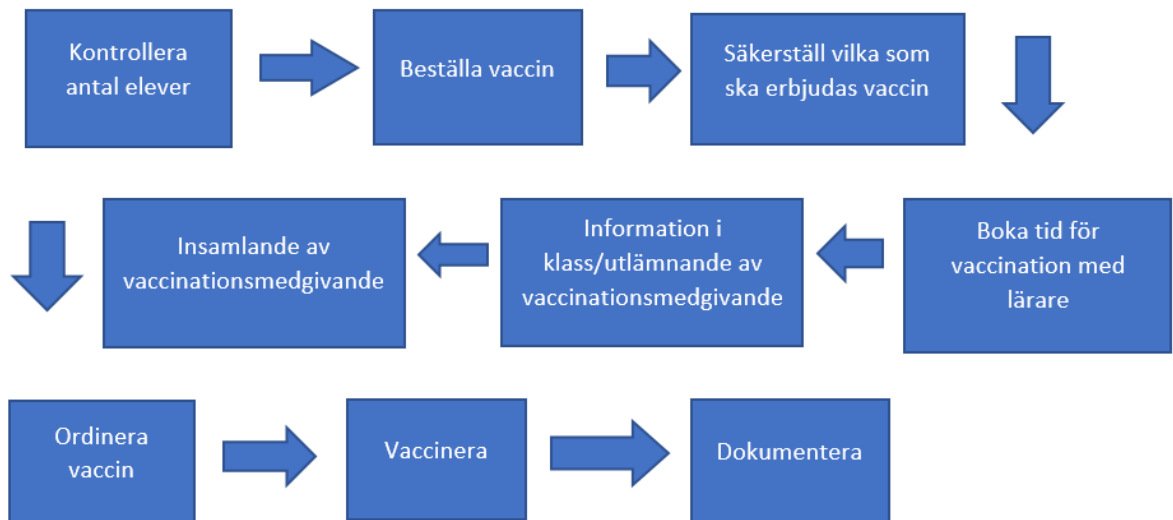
Kontrollera antal elever

Beställa vaccin

Säkerställ vilka som ska erbjudas vaccin

Boka tid för vaccination med lärare

Information i klass/utlämnande av vaccinationsmedgivande

Insamlande av vaccinationsmedgivande

Ordinera vaccin

Vaccinera

Dokumentera